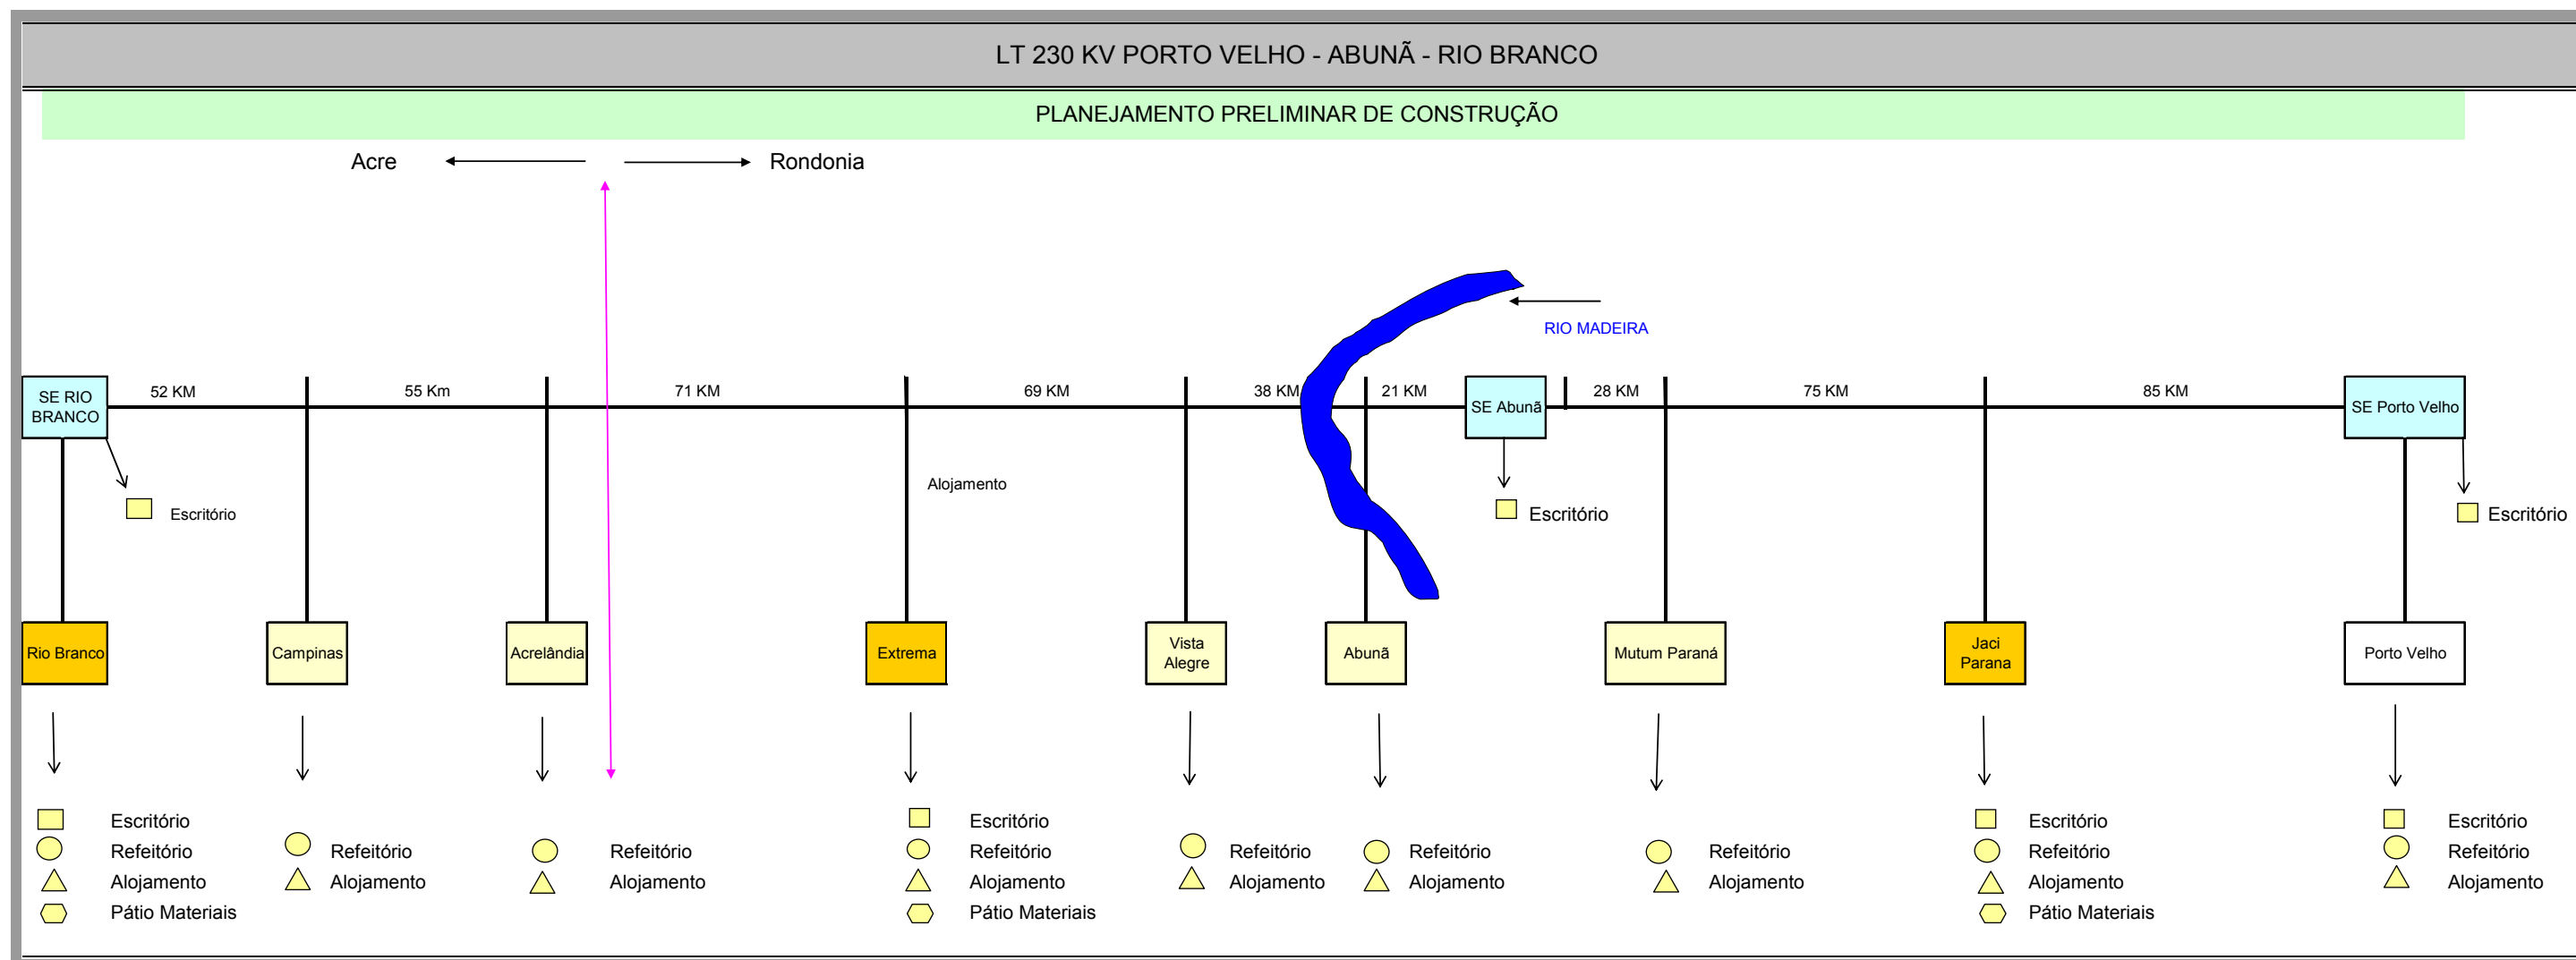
LT 230 KV PORTO VELHO - ABUNÃ - RIO BRANCO

PLANEJAMENTO PRELIMINAR DE CONSTRUÇÃO

Acre

Rondonia

RIO MADEIRA

SE RIO BRANCO

52 KM

55 Km

71 KM

69 KM

38 KM

21 KM

SE Abunã

28 KM

75 KM

85 KM

SE Porto Velho

Escritório

Alojamento

Escritório

Escritório

Rio Branco

Campinas

Acrelândia

Extrema

Vista Alegre

Abunã

Mutum Paraná

Jaci Parana

Porto Velho

Escritório
Refeitório
Alojamento
Pátio Materiais

Refeitório
Alojamento

Refeitório
Alojamento

Escritório
Refeitório
Alojamento
Pátio Materiais

Refeitório
Alojamento

Refeitório
Alojamento

Refeitório
Alojamento

Escritório
Refeitório
Alojamento
Pátio Materiais

Escritório
Refeitório
Alojamento